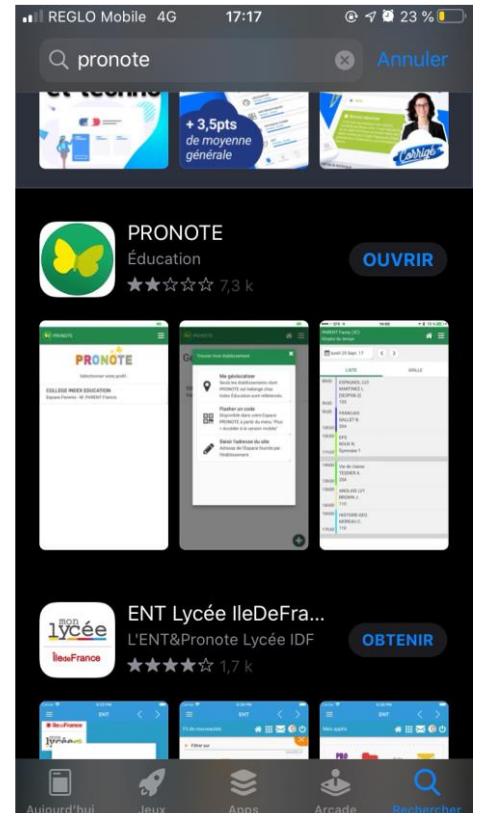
REGLO Mobile 4G 17:17 23 %

pronote

Annuler

+ 3,5pts de moyenne générale

Corrigé

PRONOTE

Éducation

7,3 k

OUVRIR

PRONOTE

Sélectionner votre profil

COLLEGE INDEX EDUCATION

Trouver mon établissement

Me géolocaliser

Flasher un code

Saisir l'adresse du site

LISTE

GRILLE

ENT Lycée IleDeFra...

L'ENT&Pronote Lycée IDF

1,7 k

OBTENIR

mon lycée

IledeFrance

ENT

ENT

ENT

Aujourd'hui

Jeux

Apps

Arcade

Rechercher